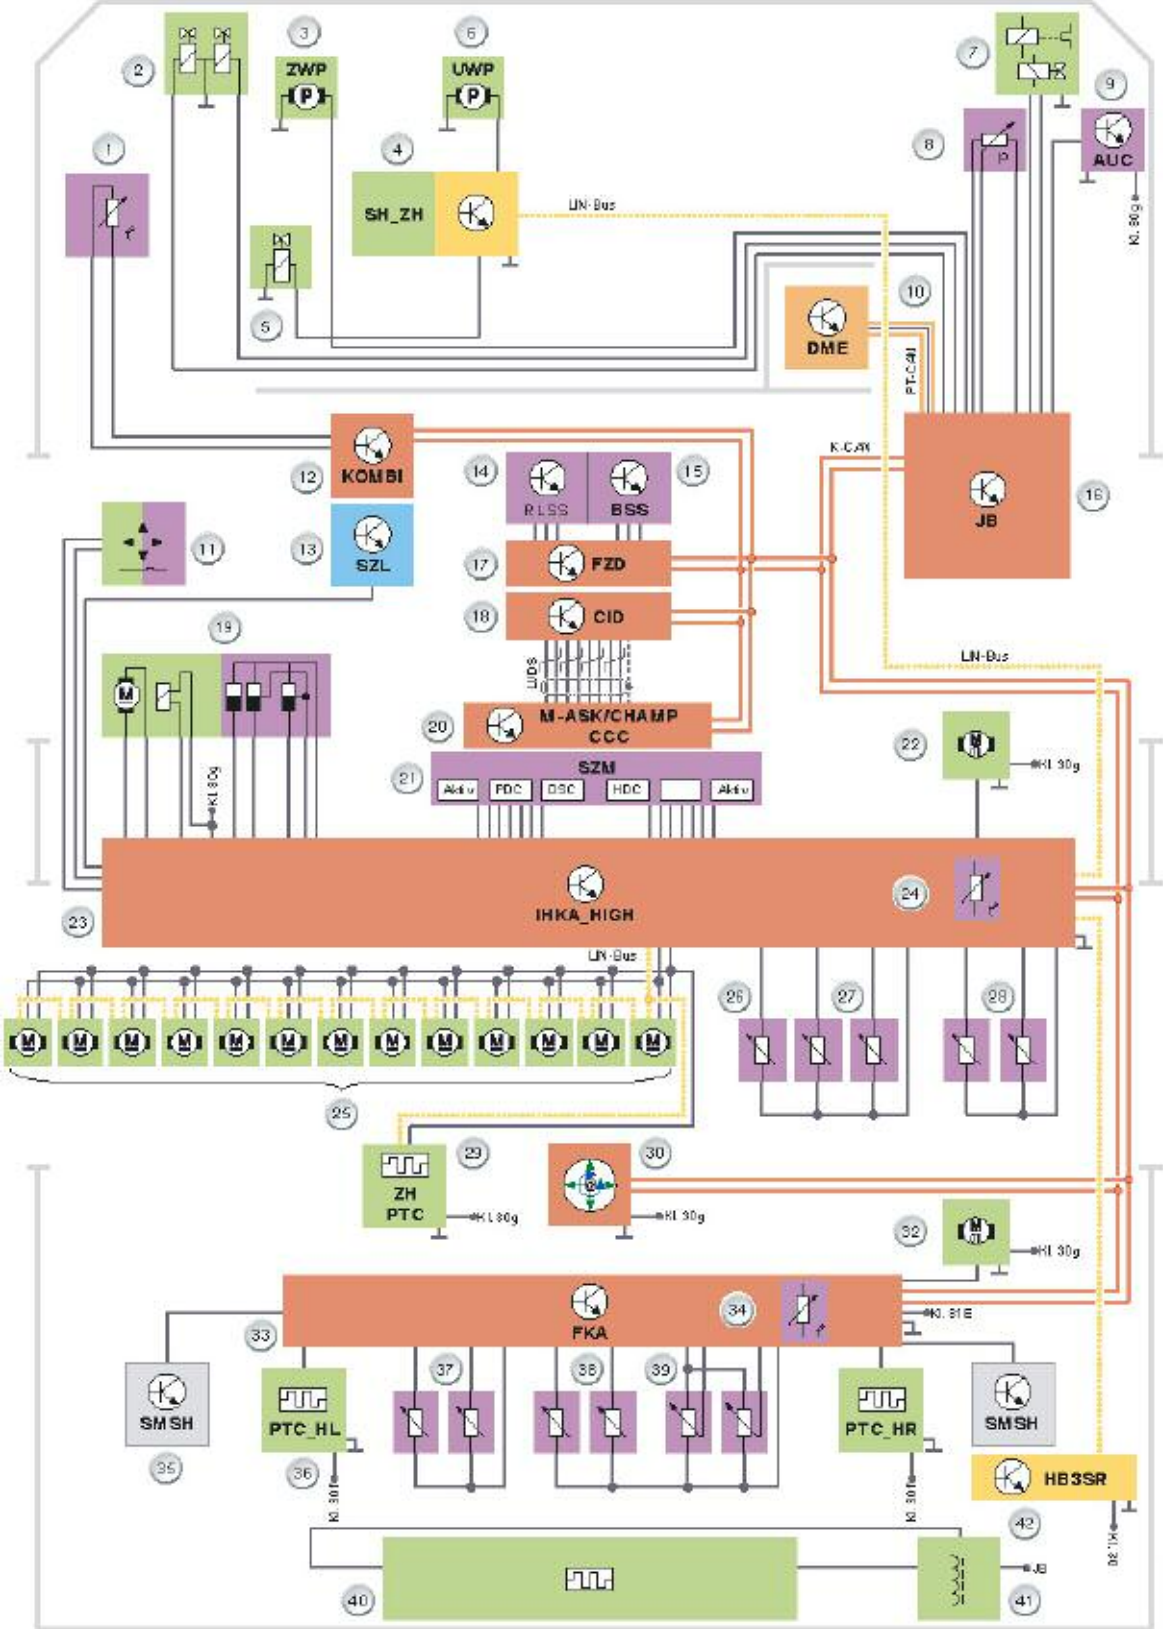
2
3
ZWP
6
UWP
7
9
AUC
Kl. 30g
8
1
4
SH_ZH
LIN-Bus
5
10
DME
PT-CAN
K-CAN
12
KOMBI
14
RLSS
BSS
15
16
JB
11
13
SZL
17
FZD
18
CID
19
Kl. 30g
LVDS
LIN-Bus
20
M-ASK/CHAMP
CCC
22
Kl. 30g
21
SZM
Aktiv
PDC
DSC
HDC
Aktiv
23
IHKA_HIGH
24
LIN-Bus
26
27
28
25
29
ZH
PTC
Kl. 30g
30
Kl. 30g
32
Kl. 30g
FKA
34
Kl. 31E
33
37
38
39
SMSH
PTC_HL
PTC_HR
SMSH
35
36
Kl. 30
Kl. 30
HB3SR
42
Kl. 30
JB
40
41